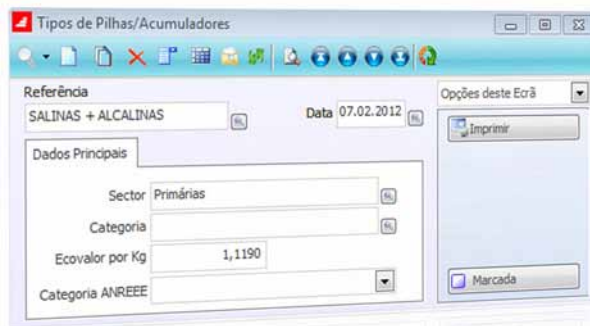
Tipos de Pilhas/Acumuladores

Referência
SALINAS + ALCALINAS

Data 07.02.2012

Opções deste Ecrã

Imprimir

Dados Principais

Sector Primárias

Categoria

Ecovalor por Kg 1,1190

Categoria ANREEE

Marcada